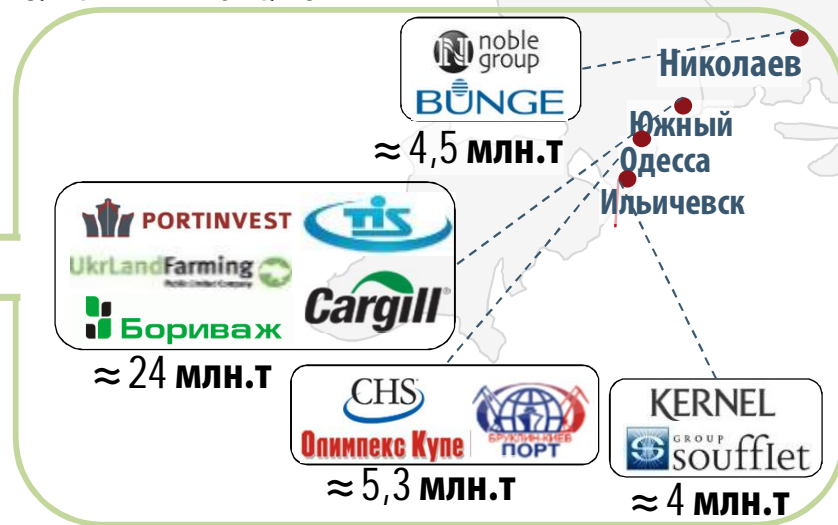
noble group
BUNGE
≈ 4,5 млн.т

Николаев
Южный
Одесса
Ильичевск

PORTINVEST
TIS
UkrLandFarming
Cargill
Бориваж
≈ 24 млн.т

CHS
Олимпекс Купе
БРУКЛИН-КИЕВ ПОРТ
≈ 5,3 млн.т

KERNEL
GROUP soufflet
≈ 4 млн.т